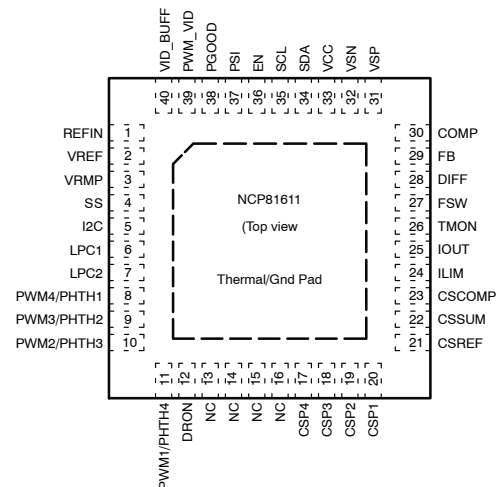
VID_BUFF 40
PWM_VID 39
PGOOD 38
PSI 37
EN 36
SCL 35
SDA 34
VCC 33
VSN 32
VSP 31

REFIN 1
VREF 2
VRMP 3
SS 4
I2C 5
LPC1 6
LPC2 7
PWM4/PHTH1 8
PWM3/PHTH2 9
PWM2/PHTH3 10

30 COMP
29 FB
28 DIFF
27 FSW
26 TMON
25 IOUT
24 ILIM
23 CSCOMP
22 CSSUM
21 CSREF

NCP81611
(Top view

Thermal/Gnd Pad

11 PWM1/PHTH4
12 DRON
13 NC
14 NC
15 NC
16 NC
17 CSP4
18 CSP3
19 CSP2
20 CSP1